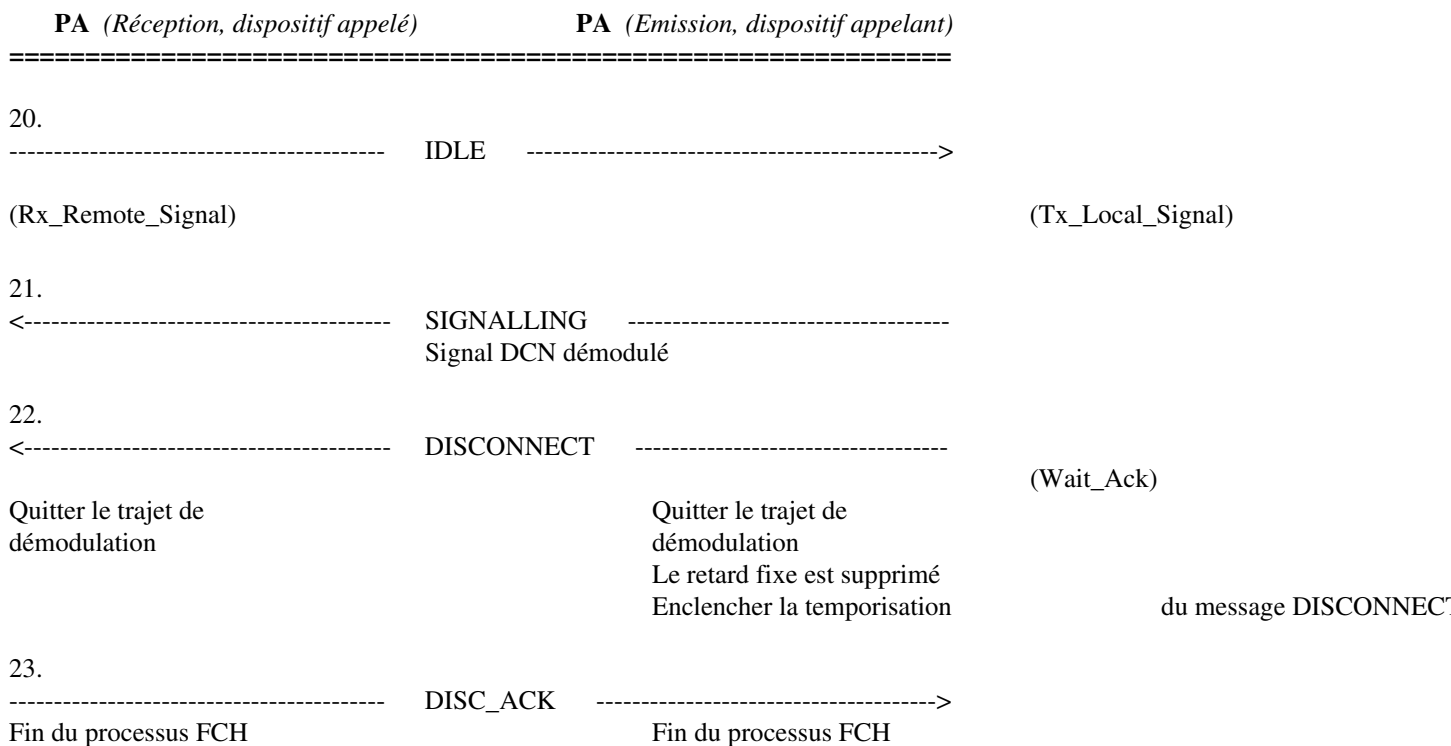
**PA** *(Réception, dispositif appelé)* **PA** *(Emission, dispositif appelant)*
==========================================================

20.
---------------------------------------- IDLE -------------------------------------------->

(Rx_Remote_Signal) (Tx_Local_Signal)

21.
<---------------------------------------- SIGNALLING ----------------------------------
Signal DCN démodulé

22.
<---------------------------------------- DISCONNECT ----------------------------------

(Wait_Ack)

Quitter le trajet de démodulation

Quitter le trajet de démodulation
Le retard fixe est supprimé
Enclencher la temporisation du message DISCONNEC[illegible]

23.
---------------------------------------- DISC_ACK ------------------------------------->
Fin du processus FCH Fin du processus FCH